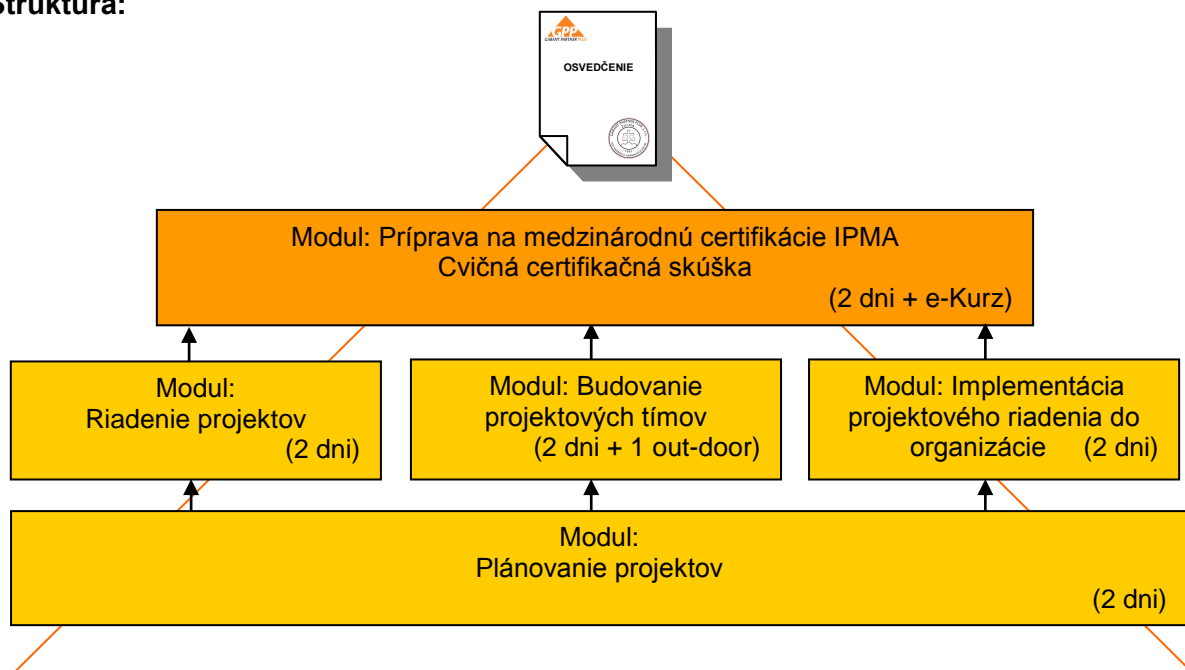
Štruktúra:

GPP

OSVEDČENIE

Modul: Príprava na medzinárodnú certifikácie IPMA
Cvičná certifikačná skúška
(2 dni + e-Kurz)

Modul:
Riadenie projektov
(2 dni)

Modul: Budovanie projektových tímov
(2 dni + 1 out-door)

Modul: Implementácia projektového riadenia do organizácie (2 dni)

Modul:
Plánovanie projektov
(2 dni)